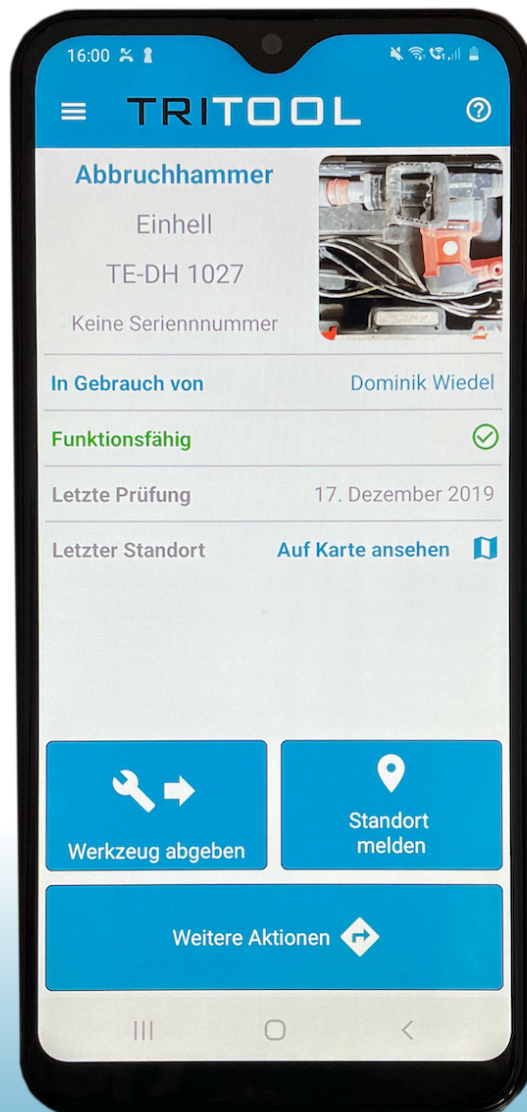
16:00

TRITOOL

Abbruchhammer

Einhell

TE-DH 1027

Keine Seriennnummer

In Gebrauch von Dominik Wiedel

Funktionsfähig

Letzte Prüfung 17. Dezember 2019

Letzter Standort Auf Karte ansehen

Werkzeug abgeben

Standort melden

Weitere Aktionen